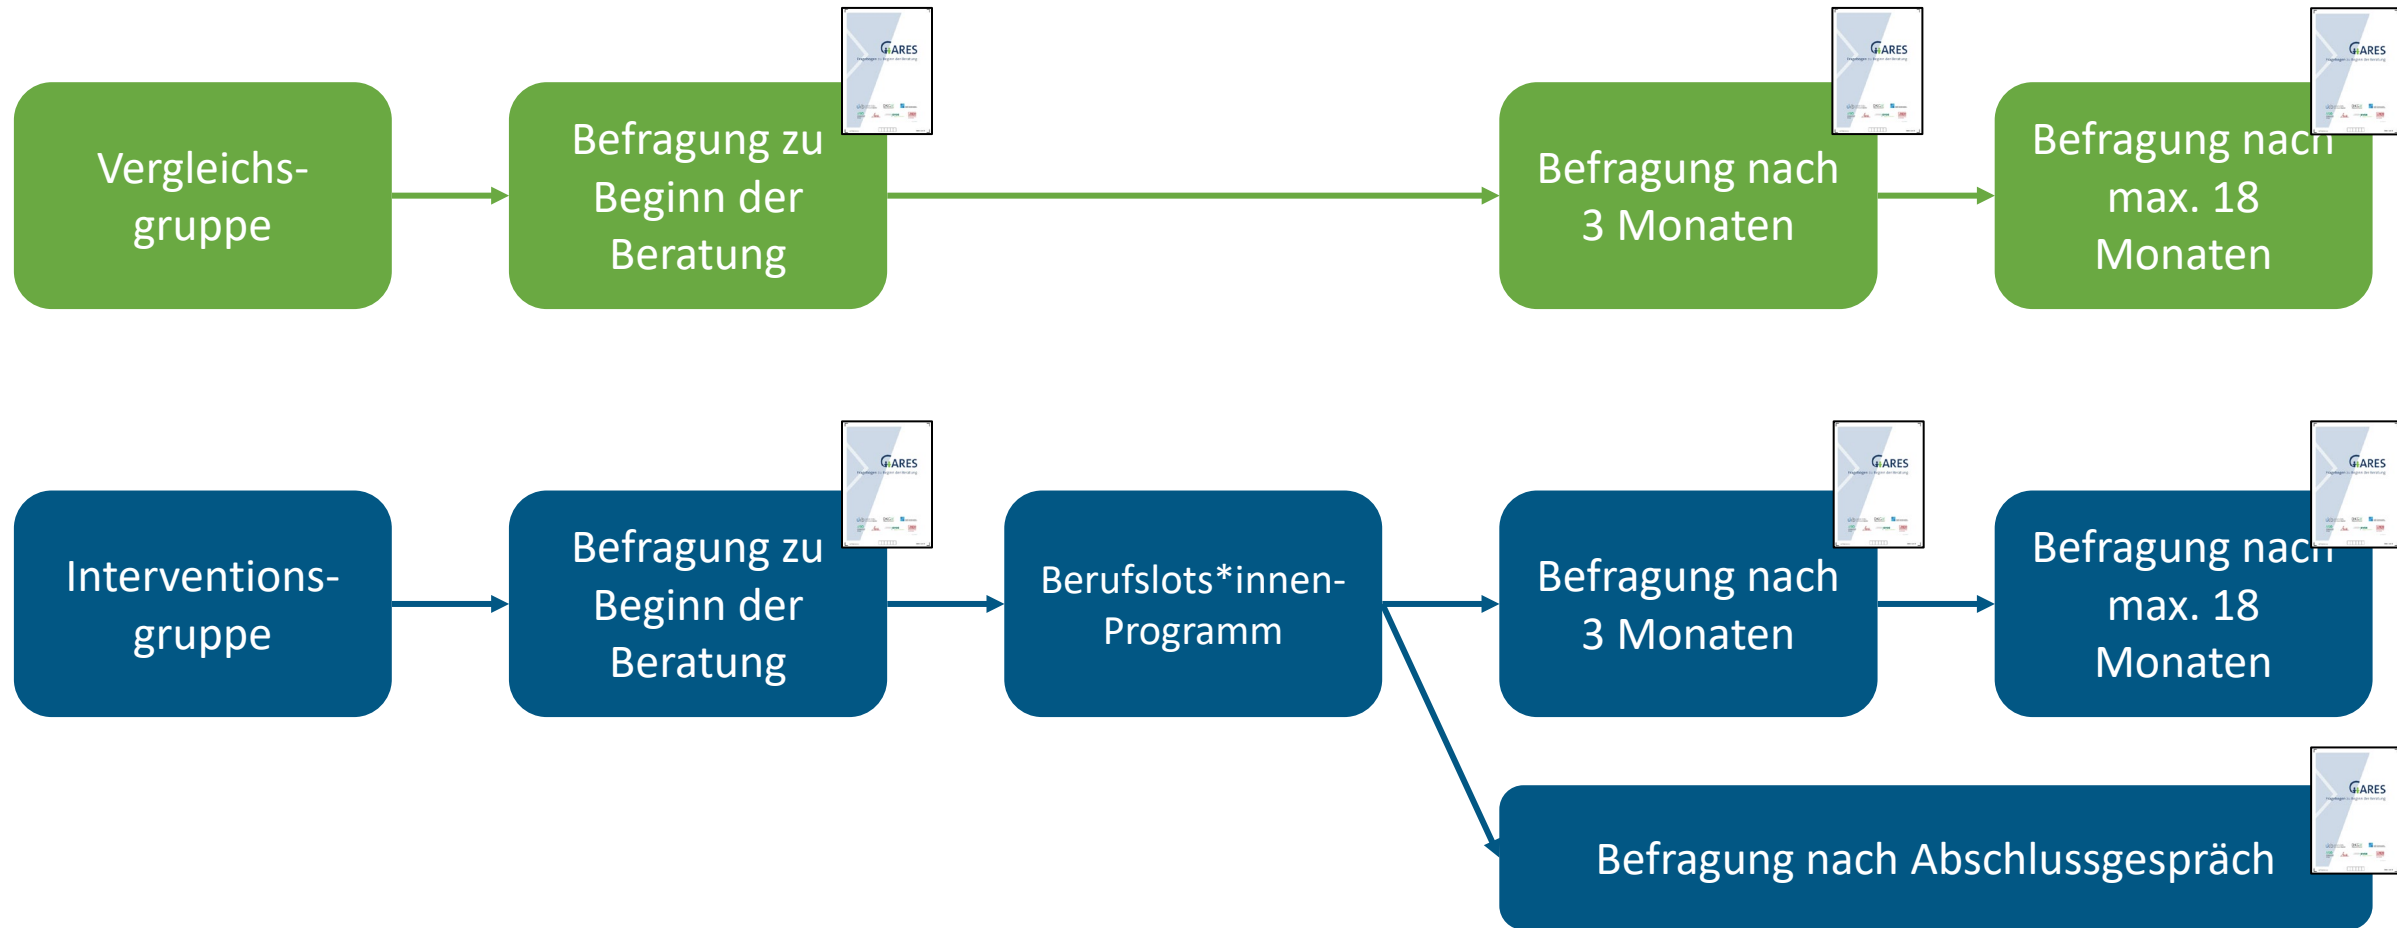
Vergleichsgruppe

GARES

Befragung zu Beginn der Beratung

GARES

Befragung nach 3 Monaten

GARES

Befragung nach max. 18 Monaten

Interventionsgruppe

GARES

Befragung zu Beginn der Beratung

Berufslots*innen-Programm

GARES

Befragung nach 3 Monaten

GARES

Befragung nach max. 18 Monaten

GARES

Befragung nach Abschlussgespräch